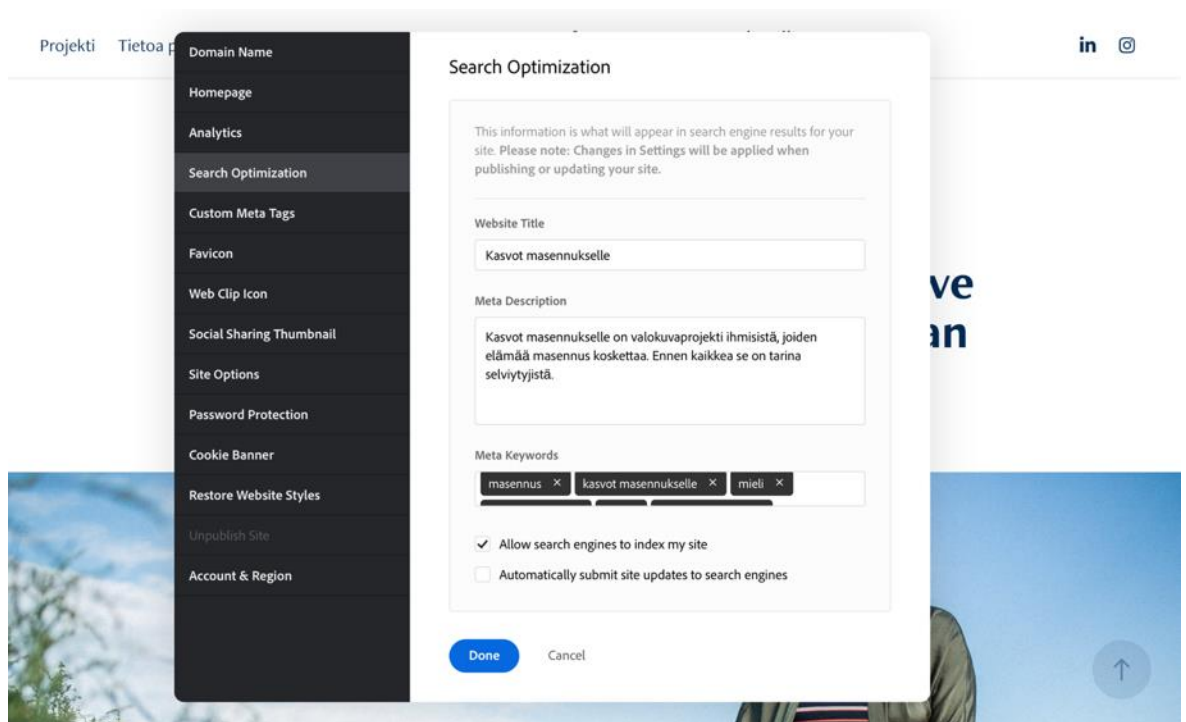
Projekti Tietoa p

in

Domain Name
Homepage
Analytics
Search Optimization
Custom Meta Tags
Favicon
Web Clip Icon
Social Sharing Thumbnail
Site Options
Password Protection
Cookie Banner
Restore Website Styles
Unpublish Site
Account & Region

Search Optimization

This information is what will appear in search engine results for your site. Please note: Changes in Settings will be applied when publishing or updating your site.

Website Title

Kasvot masennukselle

Meta Description

Kasvot masennukselle on valokuvaprojekti ihmisistä, joiden elämää masennus koskettaa. Ennen kaikkea se on tarina selviytyjistä.

Meta Keywords

masennus × kasvot masennukselle × mieli ×

Allow search engines to index my site

Automatically submit site updates to search engines

Done Cancel

ve
an